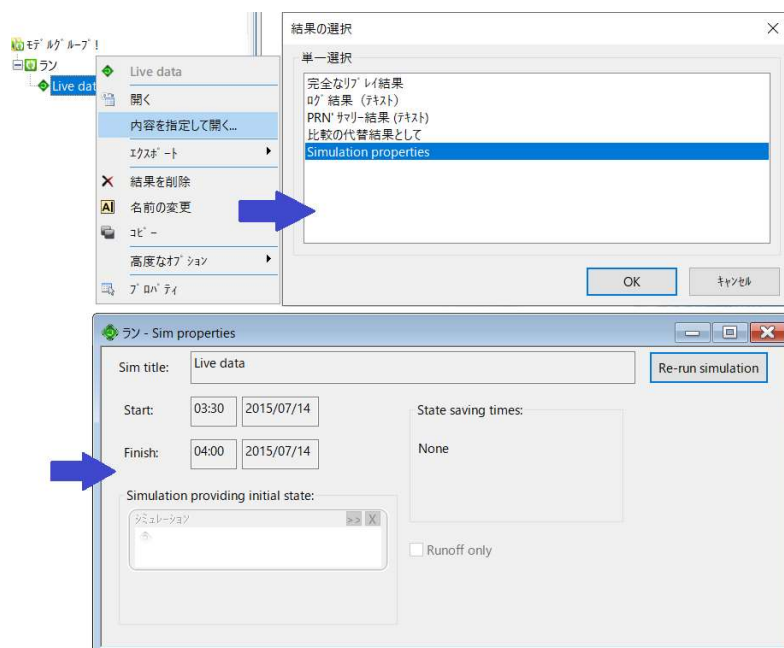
ﾓﾃﾞﾙｸﾞﾙｰﾌﾟ!
ラン
Live dat

Live data
開く
内容を指定して開く...
ｴｸｽﾎﾟｰﾄ
結果を削除
名前の変更
ｺﾋﾟｰ
高度なｵﾌﾟｼｮﾝ
ﾌﾟﾛﾊﾟﾃｨ

結果の選択
単一選択
完全なﾘﾌﾟﾚｲ結果
ﾛｸﾞ結果 (ﾃｷｽﾄ)
PRN' ｻﾏﾘｰ結果 (ﾃｷｽﾄ)
比較の代替結果として
Simulation properties
OK
ｷｬﾝｾﾙ

ラン - Sim properties
Sim title: Live data
Re-run simulation
Start: 03:30 2015/07/14
Finish: 04:00 2015/07/14
State saving times:
None
Simulation providing initial state:
ｼﾐｭﾚｰｼｮﾝ >> X
Runoff only